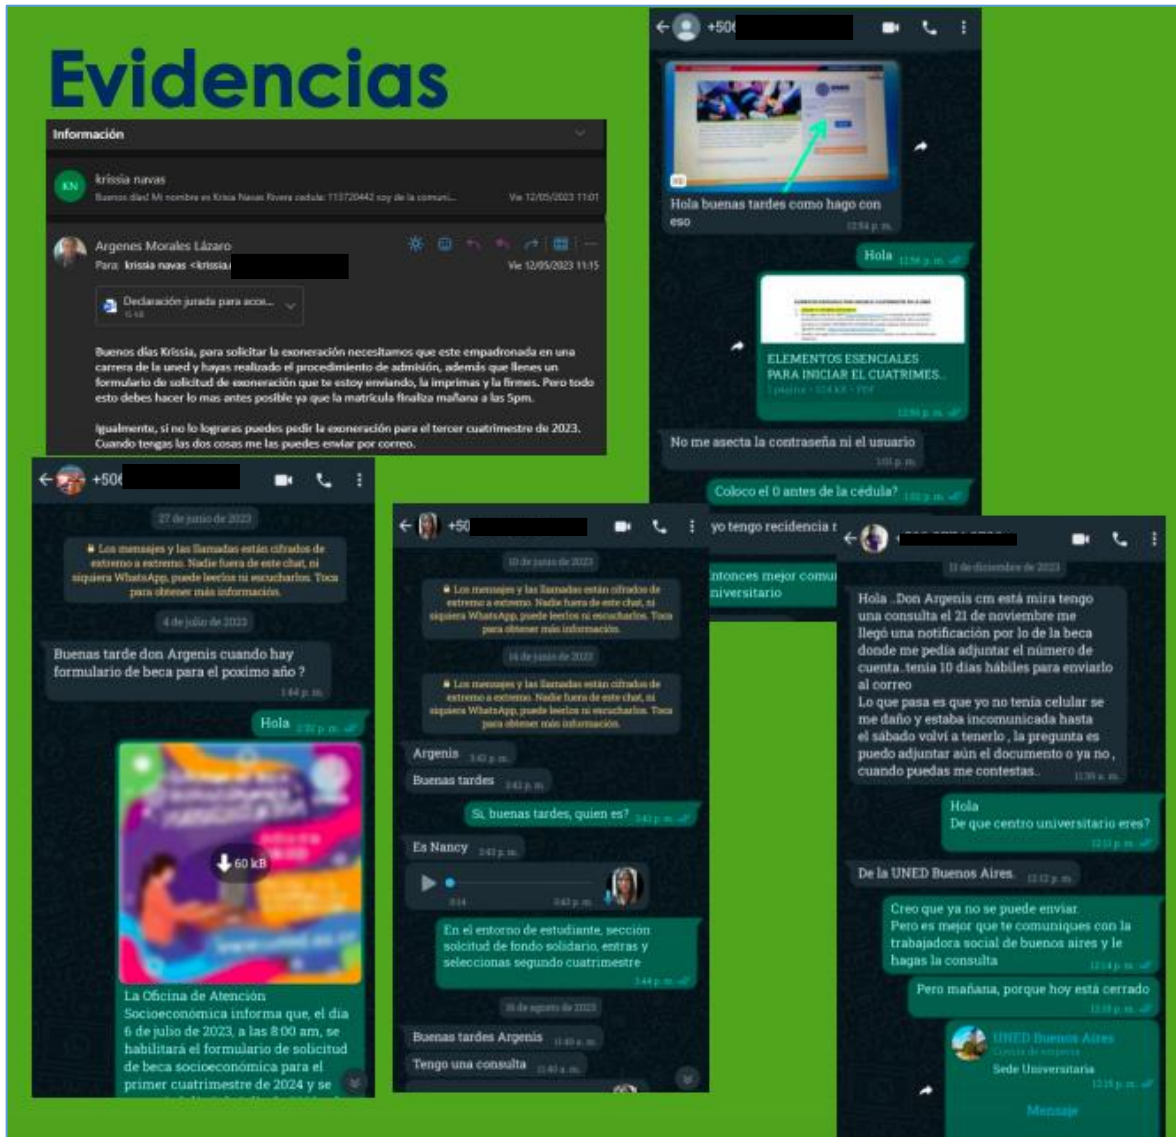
Evidencias

Información

KN krissia navas
Buenos días! Mi nombre es Krisia Navas Rivera cedula: 113720442 soy de la comuni... Vie 12/05/2023 11:01

Argenes Morales Lázaro
Para: krissia navas <krissia.
Vie 12/05/2023 11:15

Declaración jurada para acce...
15 KB

Buenos días Krissia, para solicitar la exoneración necesitamos que este empadronada en una carrera de la uned y hayas realizado el procedimiento de admisión, además que llenes un formulario de solicitud de exoneración que te estoy enviando, la imprimas y la firmes. Pero todo esto debes hacer lo mas antes posible ya que la matricula finaliza mañana a las 5pm.

Igualmente, si no lo lograras puedes pedir la exoneración para el tercer cuatrimestre de 2023. Cuando tengas las dos cosas me las puedes enviar por correo.

+506

Hola buenas tardes como hago con eso
12:54 p. m.

Hola 12:56 p. m.

ELEMENTOS ESENCIALES PARA INICIAR EL CUATRIMES...
2 páginas • 574 kB • PDF
12:56 p. m.

No me asecta la contraseña ni el usuario
1:01 p. m.

Coloco el 0 antes de la cedula? 1:02 p. m.

yo tengo recidencia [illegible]

entonces mejor comu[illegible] universitario

+506

27 de junio de 2023

Los mensajes y las llamadas están cifrados de extremo a extremo. Nadie fuera de este chat, ni siquiera WhatsApp, puede leerlos ni escucharlos. Toca para obtener más información.

4 de julio de 2023

Buenas tarde don Argenis cuando hay formulario de beca para el poximo año ?
1:44 p. m.

Hola 2:32 p. m.

60 kB

La Oficina de Atención Socioeconómica informa que, el día 6 de julio de 2023, a las 8:00 am, se habilitará el formulario de solicitud de beca socioeconómica para el primer cuatrimestre de 2024 y se

+50

10 de junio de 2023

Los mensajes y las llamadas están cifrados de extremo a extremo. Nadie fuera de este chat, ni siquiera WhatsApp, puede leerlos ni escucharlos. Toca para obtener más información.

16 de junio de 2023

Los mensajes y las llamadas están cifrados de extremo a extremo. Nadie fuera de este chat, ni siquiera WhatsApp, puede leerlos ni escucharlos. Toca para obtener más información.

Argenis 3:42 p. m.

Buenas tardes 3:42 p. m.

Si, buenas tardes, quien es? 3:42 p. m.

Es Nancy 3:43 p. m.

0:14 3:43 p. m.

En el entorno de estudiante, sección solcitud de fondo solidario, entras y seleccionas segundo cuatrimestre
3:44 p. m.

26 de agosto de 2023

Buenas tardes Argenis 11:40 a. m.

Tengo una consulta 11:40 a. m.

11 de diciembre de 2023

Hola ..Don Argenis cm está mira tengo una consulta el 21 de noviembre me llegó una notificación por lo de la beca donde me pedía adjuntar el número de cuenta..tenía 10 días hábiles para enviarlo al correo
Lo que pasa es que yo no tenía celular se me daño y estaba incomunicada hasta el sábado volví a tenerlo , la pregunta es puedo adjuntar aún el documento o ya no , cuando puedas me contestas..
11:39 a. m.

Hola
De que centro universitario eres?
12:11 p. m.

De la UNED Buenos Aires. 12:12 p. m.

Creo que ya no se puede enviar.
Pero es mejor que te comuniques con la trabajadora social de buenos aires y le hagas la consulta
12:14 p. m.

Pero mañana, porque hoy está cerrado
12:15 p. m.

UNED Buenos Aires
Cuenta de empresa
Sede Universitaria
12:15 p. m.

Mensaje